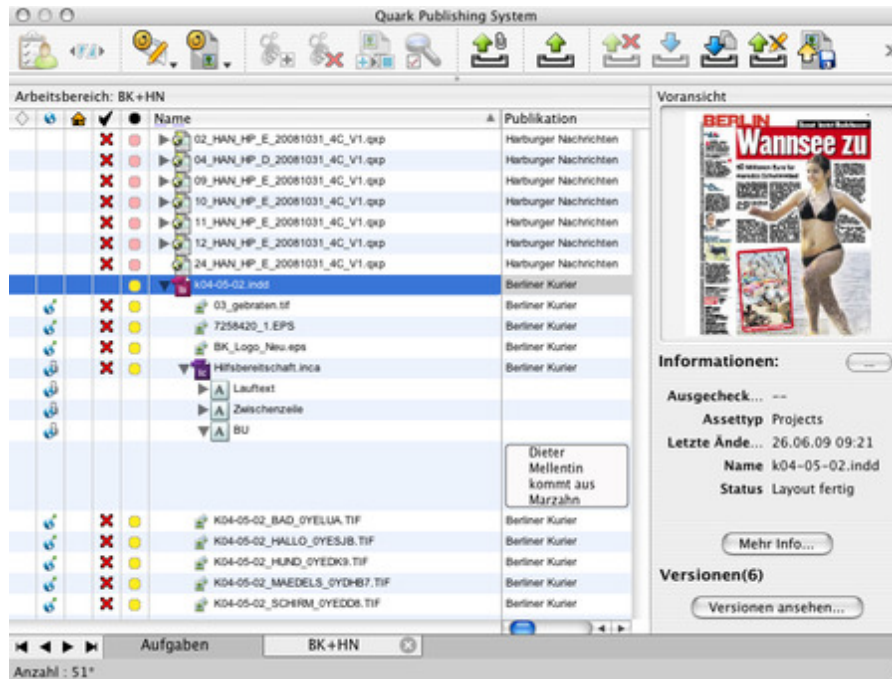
Quark Publishing System

Arbeitsbereich: BK+HN

| Name | Publikation |
|---|---|
| 02_HAN_HP_E_20081031_4C_V1.qxp | Harburger Nachrichten |
| 04_HAN_HP_D_20081031_4C_V1.qxp | Harburger Nachrichten |
| 09_HAN_HP_E_20081031_4C_V1.qxp | Harburger Nachrichten |
| 10_HAN_HP_E_20081031_4C_V1.qxp | Harburger Nachrichten |
| 11_HAN_HP_E_20081031_4C_V1.qxp | Harburger Nachrichten |
| 12_HAN_HP_E_20081031_4C_V1.qxp | Harburger Nachrichten |
| 24_HAN_HP_E_20081031_4C_V1.qxp | Harburger Nachrichten |
| k04-05-02.indd | Berliner Kurier |
| 03_gebraten.tif | Berliner Kurier |
| 7258420_1.EPS | Berliner Kurier |
| BK_Logo_Neu.eps | Berliner Kurier |
| Hilfsbereitschaft.inca | Berliner Kurier |
| Lauftext | |
| Zwischenzeile | |
| BU | |
| | Dieter Mellentin kommt aus Marzahn |
| K04-05-02_BAD_0YELUA.TIF | Berliner Kurier |
| K04-05-02_HALLO_0YESJB.TIF | Berliner Kurier |
| K04-05-02_HUND_0YEDK9.TIF | Berliner Kurier |
| K04-05-02_MAEDELS_0YDHB7.TIF | Berliner Kurier |
| K04-05-02_SCHIRM_0YEDD8.TIF | Berliner Kurier |

Voransicht

BERLIN Wannsee zu

Informationen:

Ausgecheck... --
Assettyp Projects
Letzte Ände... 26.06.09 09:21
Name k04-05-02.indd
Status Layout fertig

Mehr Info...

Versionen(6)

Versionen ansehen...

Aufgaben BK+HN

Anzahl : 51*